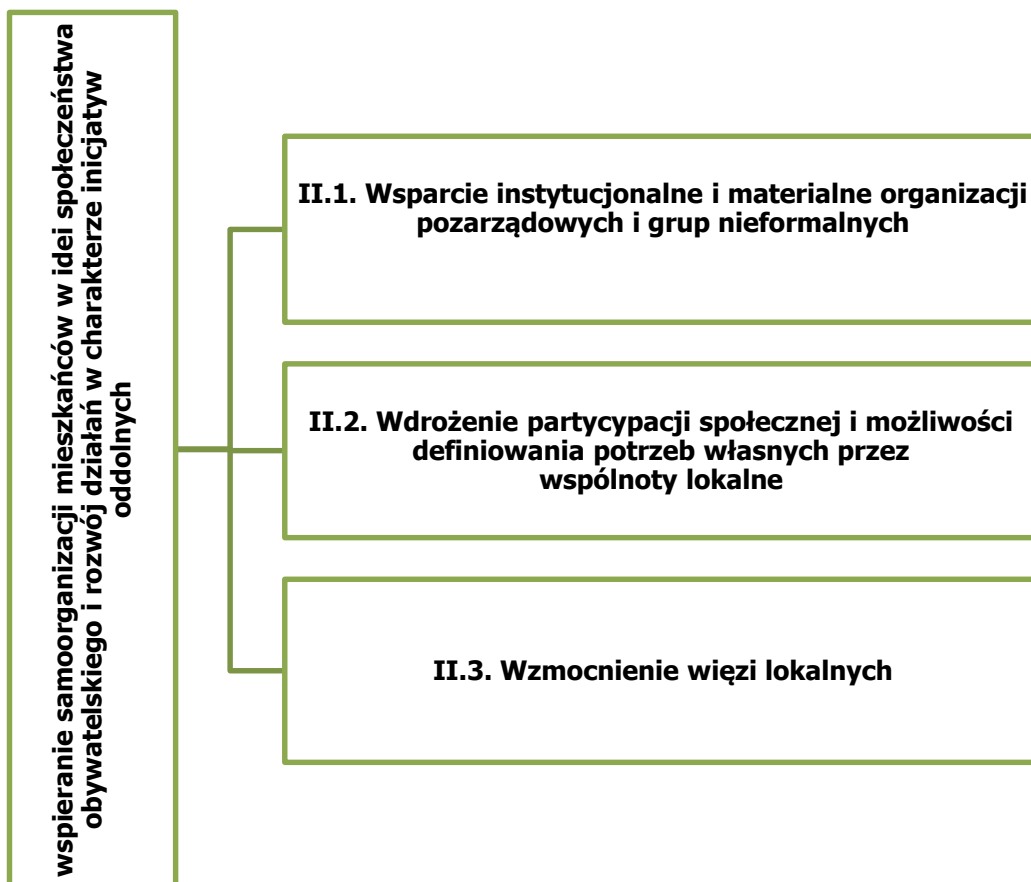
wspieranie samoorganizacji mieszkańców w idei społeczeństwa obywatelskiego i rozwój działań w charakterze inicjatyw oddolnych

II.1. Wsparcie instytucjonalne i materialne organizacji pozarządowych i grup nieformalnych

II.2. Wdrożenie partycypacji społecznej i możliwości definiowania potrzeb własnych przez wspólnoty lokalne

II.3. Wzmocnienie więzi lokalnych